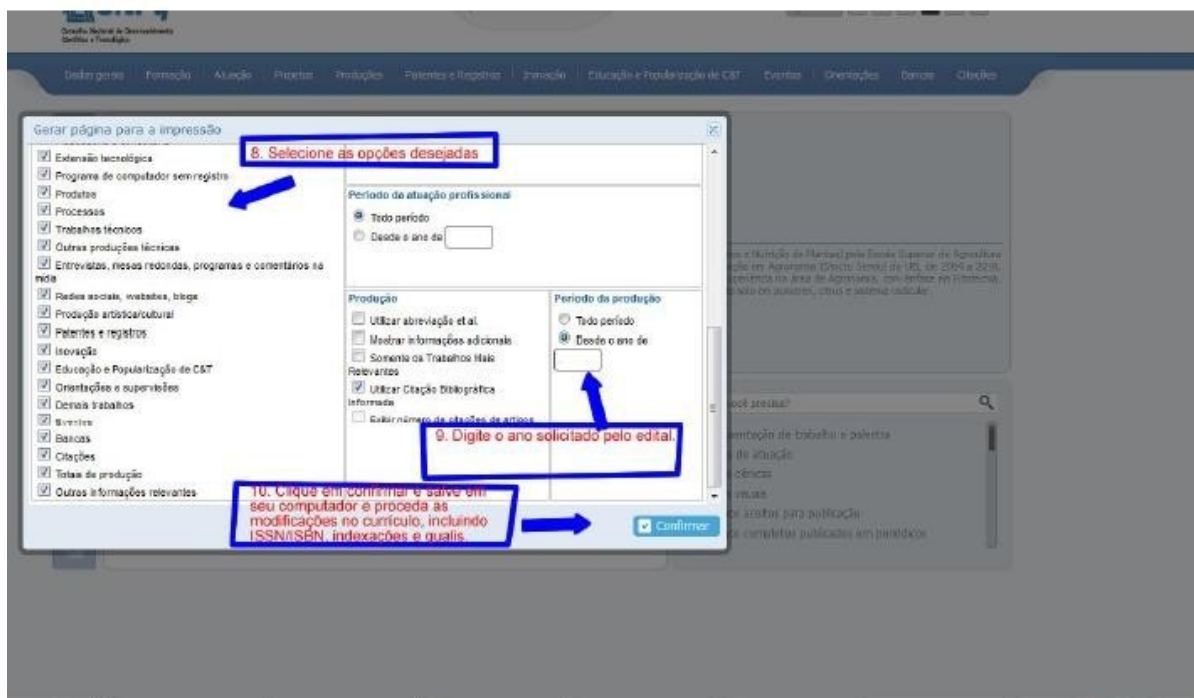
Conselho Nacional de Desenvolvimento Científico e Tecnológico

Dados gerais | Formação | Atuação | Projetos | Produções | Patentes e Registros | Inovação | Educação e Popularização de C&T | Eventos | Orientações | Bancas | Citações

Gerar página para a impressão

8. Selecione as opções desejadas

Extensão tecnológica
Programa de computador sem registro
Produtos
Processos
Trabalhos técnicos
Outras produções técnicas
Entrevistas, mesas redondas, programas e comentários na mídia
Redes sociais, websites, blogs
Produção artística/cultural
Patentes e registros
Inovação
Educação e Popularização de C&T
Orientações e supervisões
Demais trabalhos
Eventos
Bancas
Citações
Totais de produção
Outras informações relevantes

Período da atuação profissional
Todo período
Desde o ano de

Produção
Utilizar abreviação et al.
Mostrar informações adicionais
Somente os Trabalhos Mais Relevantes
Utilizar Citação Bibliográfica informada
Exibir número de citações de artigos

Período da produção
Todo período
Desde o ano de

9. Digite o ano solicitado pelo edital.

10. Clique em confirmar e salve em seu computador e proceda as modificações no currículo, incluindo ISSN/ISBN, indexações e qualis.

Confirmar

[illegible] e Nutrição de Plantas pela Escola Superior de Agricultura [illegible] em Agronomia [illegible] de 2004 a 2020, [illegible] na área de Agronomia, com ênfase em Fitotecnia, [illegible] citrus e sistema radicular.

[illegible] você precisa?
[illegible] de trabalho e palestra
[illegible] de atuação
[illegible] científicas
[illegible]
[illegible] aceitos para publicação
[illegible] completos publicados em periódicos